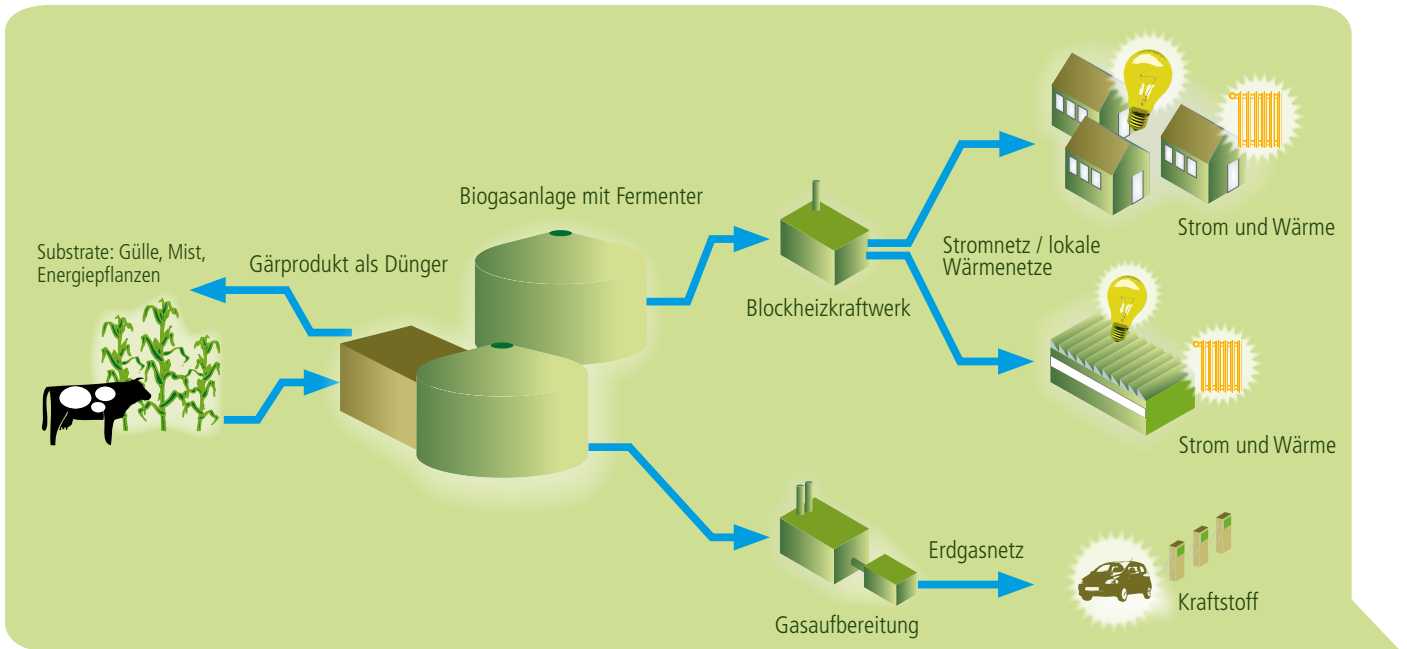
Substrate: Gülle, Mist, Energiepflanzen

Gärprodukt als Dünger

Biogasanlage mit Fermenter

Blockheizkraftwerk

Stromnetz / lokale Wärmenetze

Strom und Wärme

Strom und Wärme

Gasaufbereitung

Erdgasnetz

Kraftstoff